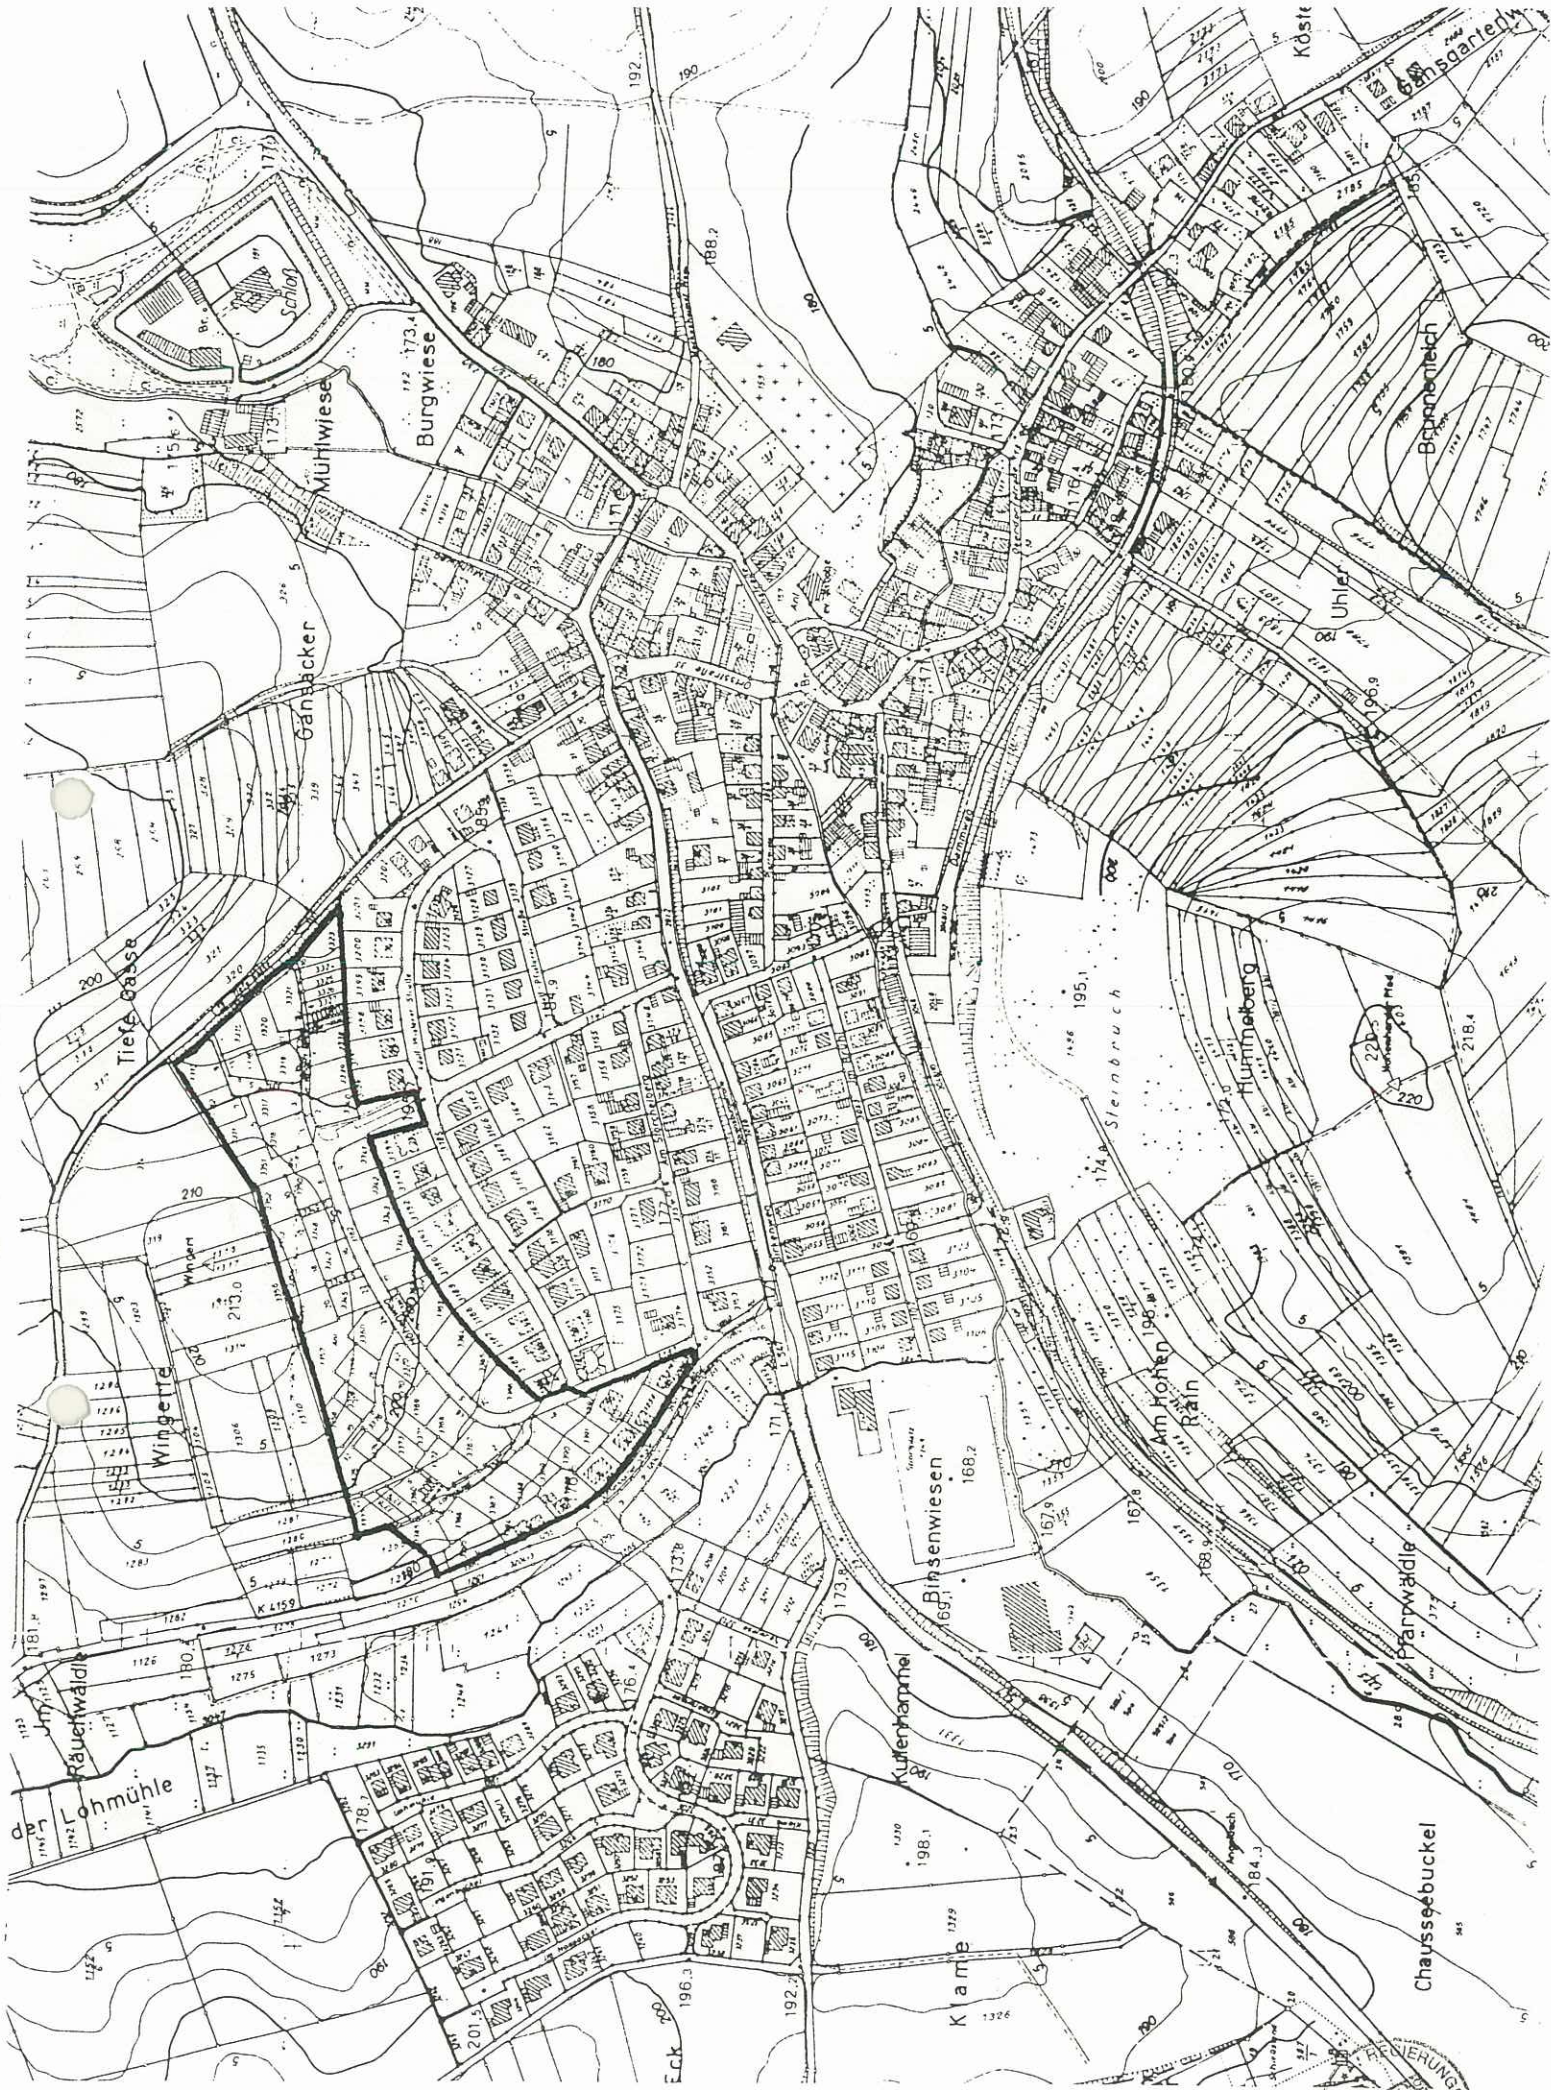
Köste
Gansgarten
Schloß
Burgwiese
Mühlwiese
Gansäcker
Brunnenteich
Uhler
Tiefe Gasse
Wingerte
Steinbruch
Hummelberg
Am Hohen Rain
Binsenwiesen
Kuttenhampel
Pfarrwäldle
Chausseebuckel
Rauchwäldle
der Lohmühle
Klame
Eck
K 4159
192
190
188,2
180
173,4
173
175,6
200
210
213,0
195,1
174,8
196,9
218,4
220
168,2
167,9
167,8
168,9
169,1
173,8
176,4
178,7
180,4
181
184,3
191,9
196,3
198,1
201,4
192,7
171
170
REGIERUNG